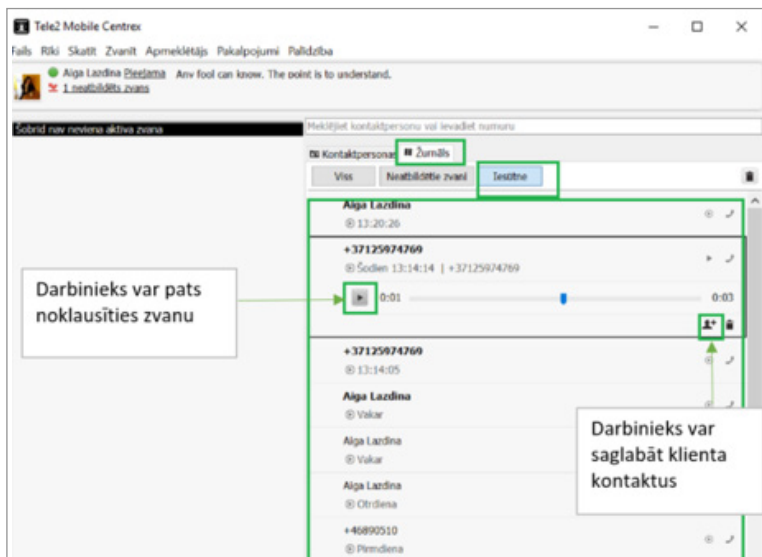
Tele2 Mobile Centrex

Fails Rīki Skatīt Zvanīt Apmeklētājs Pakalpojumi Palīdzība

Aiga Lazdina Pieejama Any fool can know. The point is to understand.
1 neatbildēts zvans

Šobrīd nav neviena aktīva zvana

Meklējiet kontaktpersonu vai ievadiet numuru

Kontaktpersonas Žurnāls

Viss Neatbildētie zvani Iesūtne

Aiga Lazdina
13:20:26

+37125974769
Šodien 13:14:14 | +37125974769

0:01 0:03

Darbinieks var pats noklausīties zvanu

+37125974769
13:14:05

Aiga Lazdina
Vakar

Aiga Lazdina
Vakar

Aiga Lazdina
Otrdiena

+46890510
Pirmdiena

Darbinieks var saglabāt klienta kontaktus